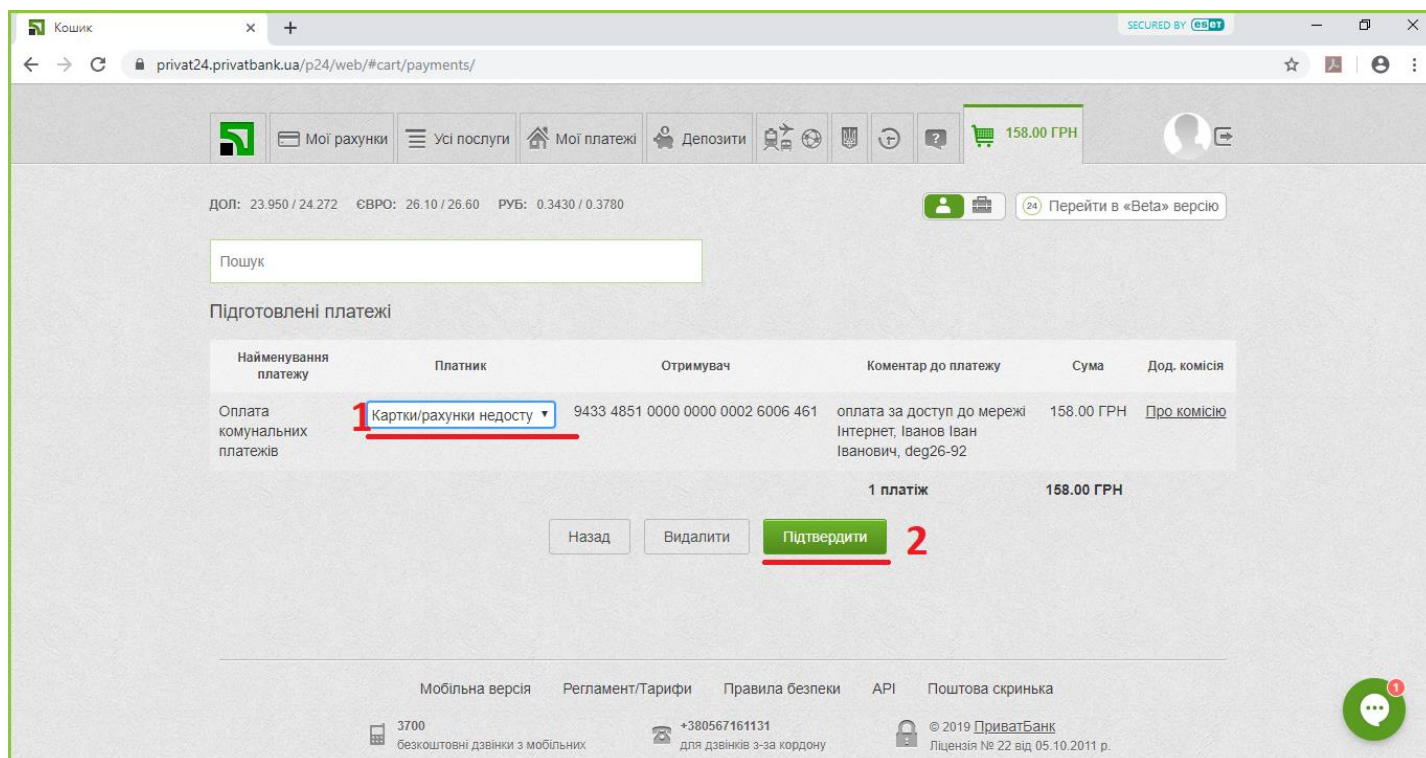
Кошик × +

SECURED BY eset

privat24.privatbank.ua/p24/web/#cart/payments/

Мої рахунки Усі послуги Мої платежі Депозити 158.00 ГРН

ДОЛ: 23.950 / 24.272 ЄВРО: 26.10 / 26.60 РУБ: 0.3430 / 0.3780

24 Перейти в «Beta» версію

Пошук

Підготовлені платежі

| Найменування платежу | Платник | Отримувач | Коментар до платежу | Сума | Дод. комісія |
|---|---|---|---|---|---|
| Оплата комунальних платежів | 1 Картки/рахунки недосту | 9433 4851 0000 0000 0002 6006 461 | оплата за доступ до мережі Інтернет, Іванов Іван Іванович, deg26-92 | 158.00 ГРН | Про комісію |
| | | | 1 платіж | 158.00 ГРН | |

Назад Видалити Підтвердити 2

Мобільна версія Регламент/Тарифи Правила безпеки API Поштова скринька

3700 безкоштовні дзвінки з мобільних

+380567161131 для дзвінків з-за кордону

© 2019 ПриватБанк Ліцензія № 22 від 05.10.2011 р.

1